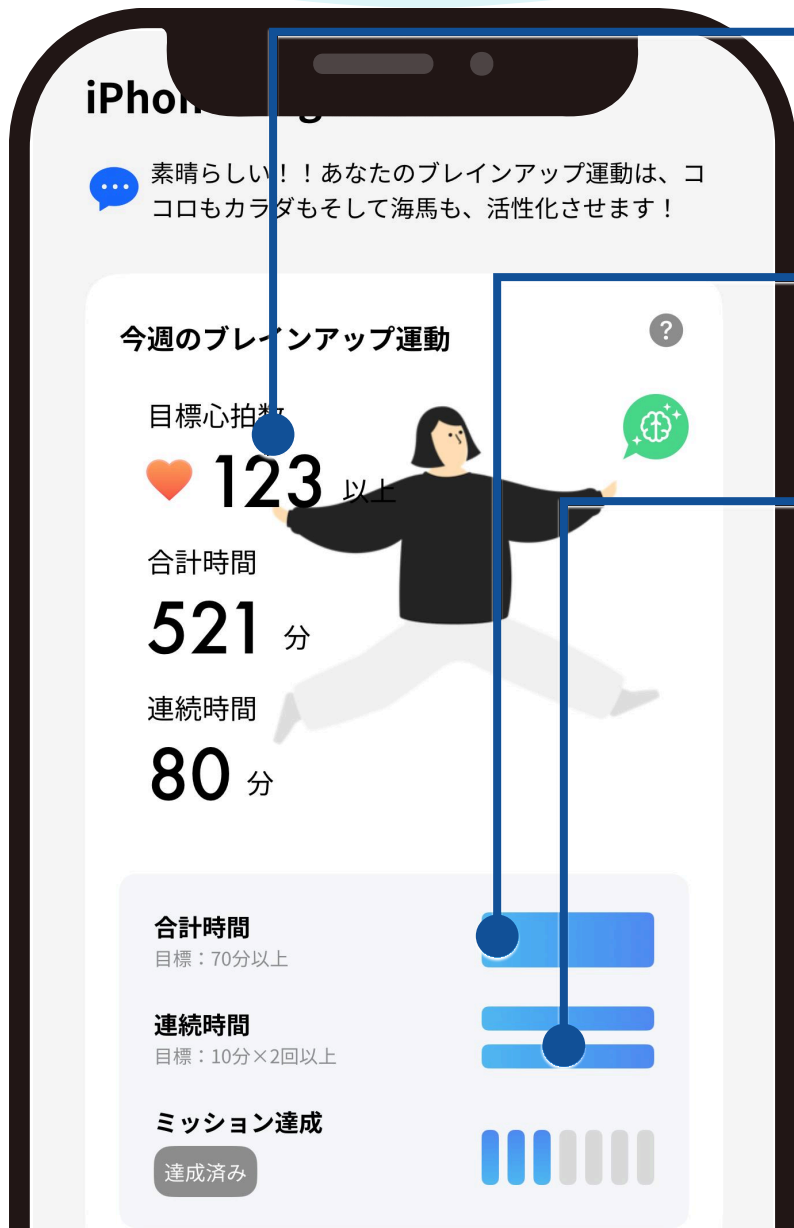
iPhon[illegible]g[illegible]

素晴らしい！！あなたのブレインアップ運動は、ココロもカラダもそして海馬も、活性化させます！

今週のブレインアップ運動

?

目標心拍数

123 以上

合計時間

521 分

連続時間

80 分

合計時間
目標：70分以上

連続時間
目標：10分×2回以上

ミッション達成
達成済み